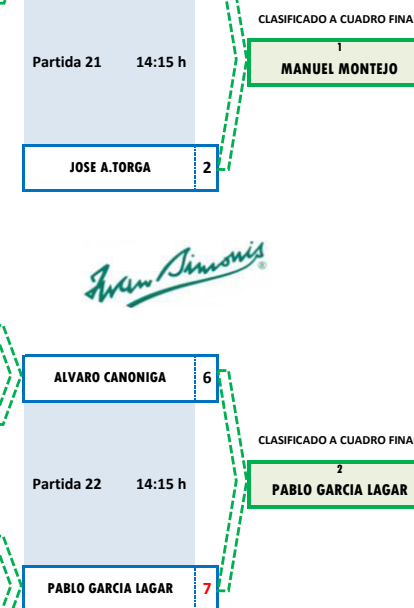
CLASIFICADO A CUADRO FINA

Partida 21 14:15 h

1
MANUEL MONTEJO

JOSE A.TORGA 2

Ivan Simonis

ALVARO CANONIGA 6

CLASIFICADO A CUADRO FINA

Partida 22 14:15 h

2
PABLO GARCIA LAGAR

PABLO GARCIA LAGAR 7